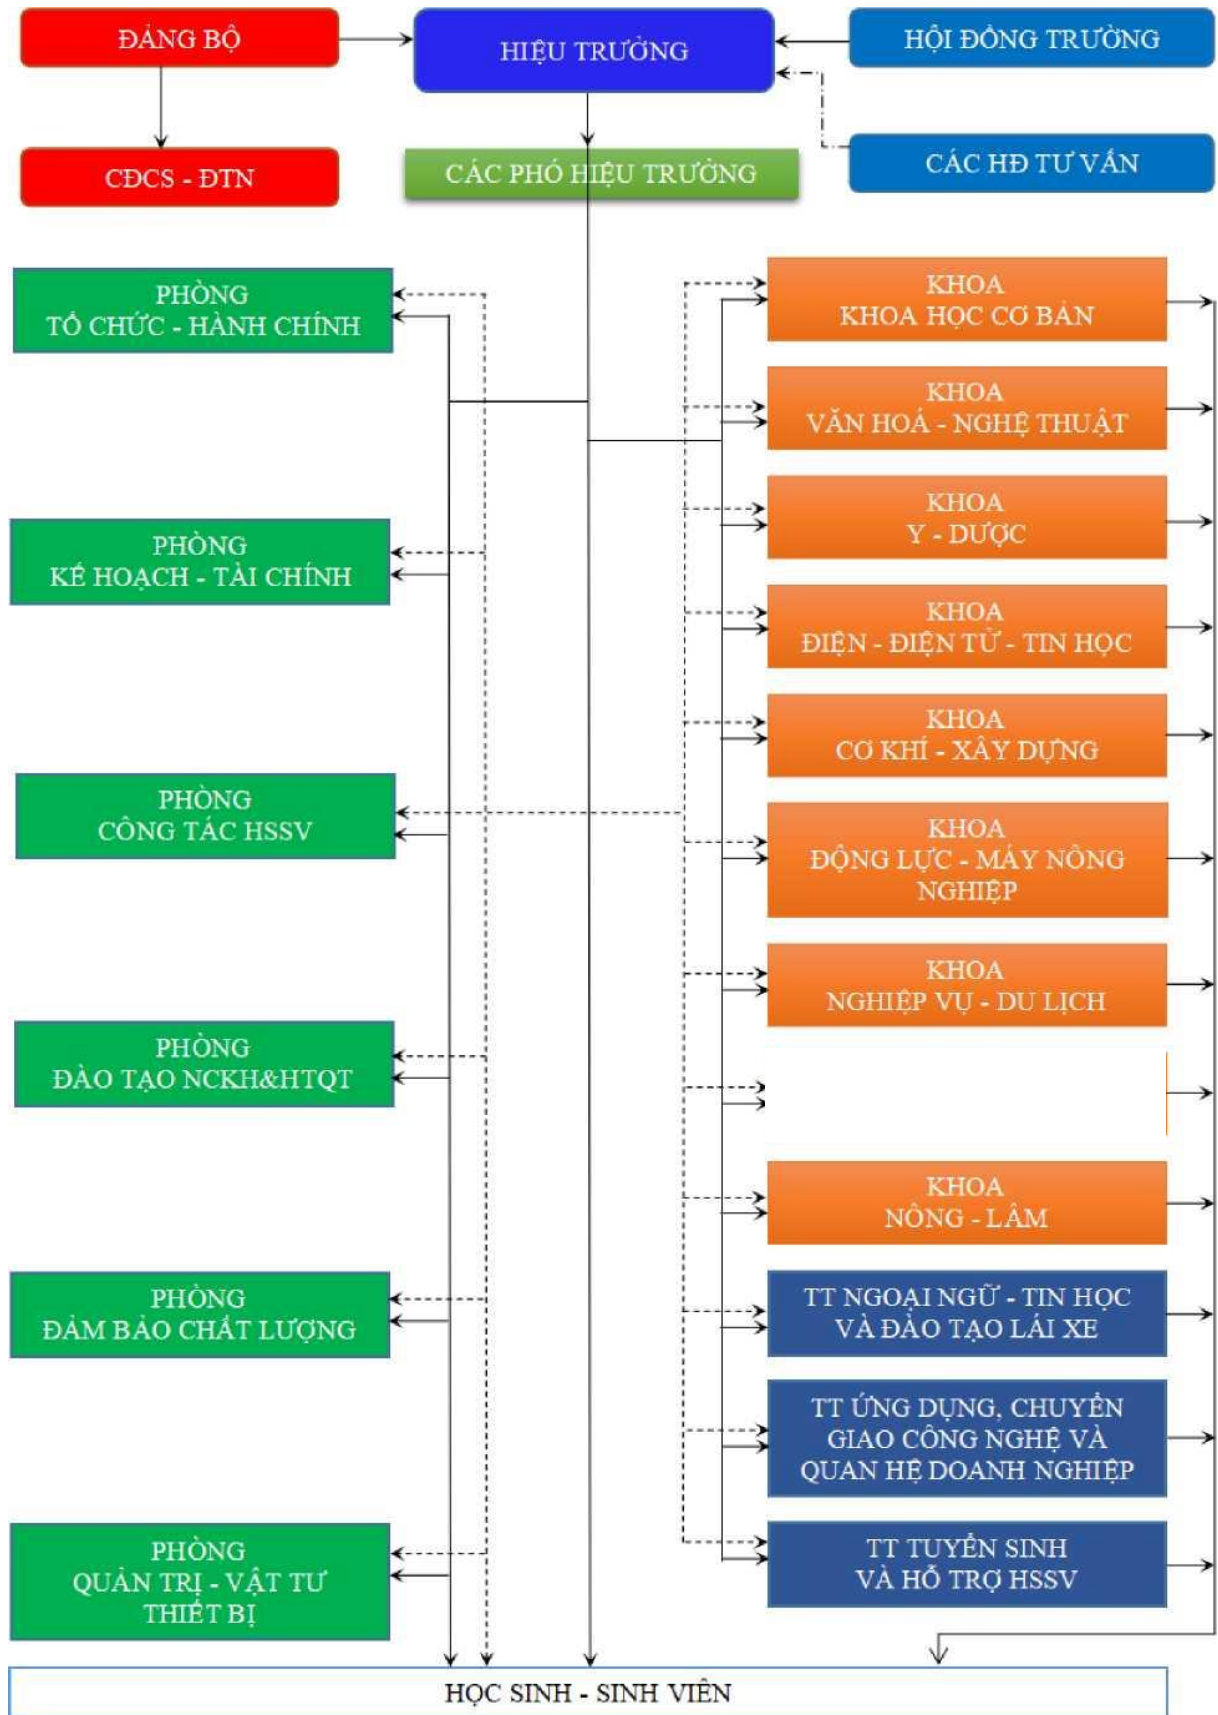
ĐẢNG BỘ

HIỆU TRƯỞNG

HỘI ĐỒNG TRƯỜNG

CĐCS - ĐTN

CÁC PHÓ HIỆU TRƯỞNG

CÁC HĐ TƯ VẤN

PHÒNG
TỔ CHỨC - HÀNH CHÍNH

PHÒNG
KẾ HOẠCH - TÀI CHÍNH

PHÒNG
CÔNG TÁC HSSV

PHÒNG
ĐÀO TẠO NCKH&HTQT

PHÒNG
ĐẢM BẢO CHẤT LƯỢNG

PHÒNG
QUẢN TRỊ - VẬT TƯ THIẾT BỊ

KHOA
KHOA HỌC CƠ BẢN

KHOA
VĂN HOÁ - NGHỆ THUẬT

KHOA
Y - DƯỢC

KHOA
ĐIỆN - ĐIỆN TỬ - TIN HỌC

KHOA
CƠ KHÍ - XÂY DỰNG

KHOA
ĐỘNG LỰC - MÁY NÔNG NGHIỆP

KHOA
NGHIỆP VỤ - DU LỊCH

KHOA
NÔNG - LÂM

TT NGOẠI NGỮ - TIN HỌC VÀ ĐÀO TẠO LÁI XE

TT ỨNG DỤNG, CHUYỂN GIAO CÔNG NGHỆ VÀ QUAN HỆ DOANH NGHIỆP

TT TUYỂN SINH VÀ HỖ TRỢ HSSV

HỌC SINH - SINH VIÊN